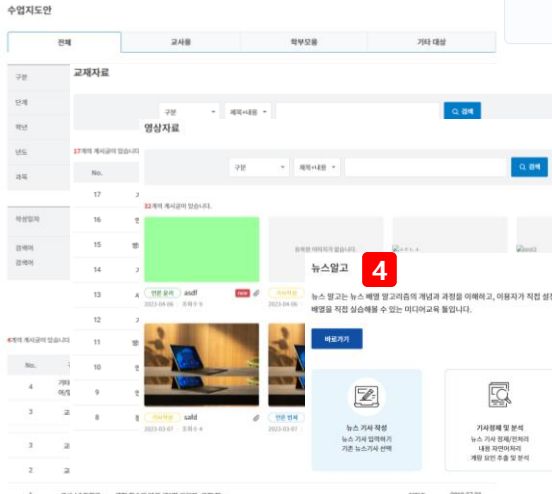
수업지도안

| 전체 | 교사용 | 학부모용 | 기타 대상 |
|---|---|---|---|

구분
단계
학년
년도
과목

교재자료

구분 제목+내용 검색

17개의 게시글이 있습니다.

No.
17
16
15
14
13
12
11
10
9
8

작성일자
검색어
검색어

4개의 게시글이 있습니다.

No.
4
3
3
2

영상자료

구분 제목+내용 검색

32개의 게시글이 있습니다.

인문 분석 asdf new
2023-04-06 조회수 9

등록된 이미지가 없습니다.

인문 작성 sald
2023-03-07 조회수 4

4

뉴스알고

뉴스 알고는 뉴스 배열 알고리즘의 개념과 과정을 이해하고, 이용자가 직접 설정 배열을 직접 실습해볼 수 있는 미디어교육 툴입니다.

바로가기

뉴스 기사 작성
뉴스 기사 입력하기
기존 뉴스기사 선택

기사정제 및 분석
뉴스 기사 정제/전처리
내용 자연어처리
계량 요인 추출 및 분석